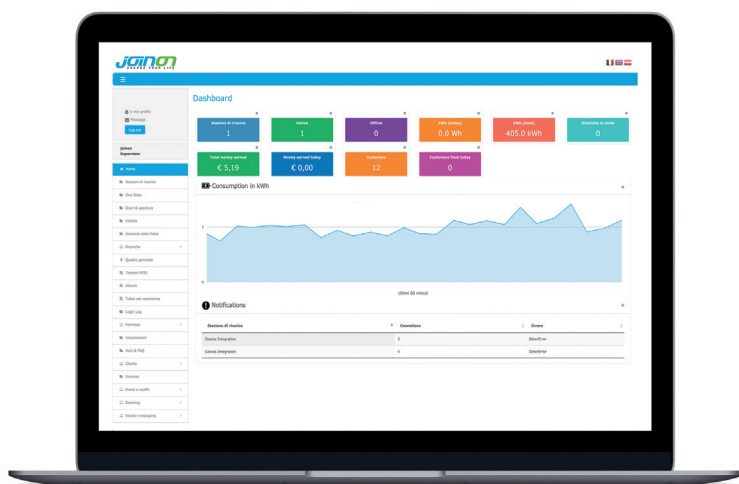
JOINON
ENERGY YOUR LIFE

Il mio profilo
Messaggi
Log out

Joinon
Supervisor

Home
Stazioni di ricarica
Geo-Zone
Orari di apertura
Veicoli
Gestione della flotta
Ricariche
Quadro generale
Tessere RFID
Allarmi
Ticket per assistenza
Login Log
Permessi
Impostazioni
Help & FAQ
Utente
Sessioni
Prezzi e tariffe
Roaming
Vendor messaging

Dashboard

Stazioni di ricarica
1

Online
1

Offline
0

kWh (today)
0.0 Wh

kWh (total)
405.0 kWh

Ricariche in corso
0

Total money earned
€ 5,19

Money earned today
€ 0,00

Customers
12

Customers from today
0

Consumption in kWh

Ultimi 60 minuti

Notifications

| Stazioni di ricarica | Connettore | Errore |
|---|---|---|
| Elnuna Integration | 2 | Otherfiner |
| Gencc Integration | 1 | Otherfiner |